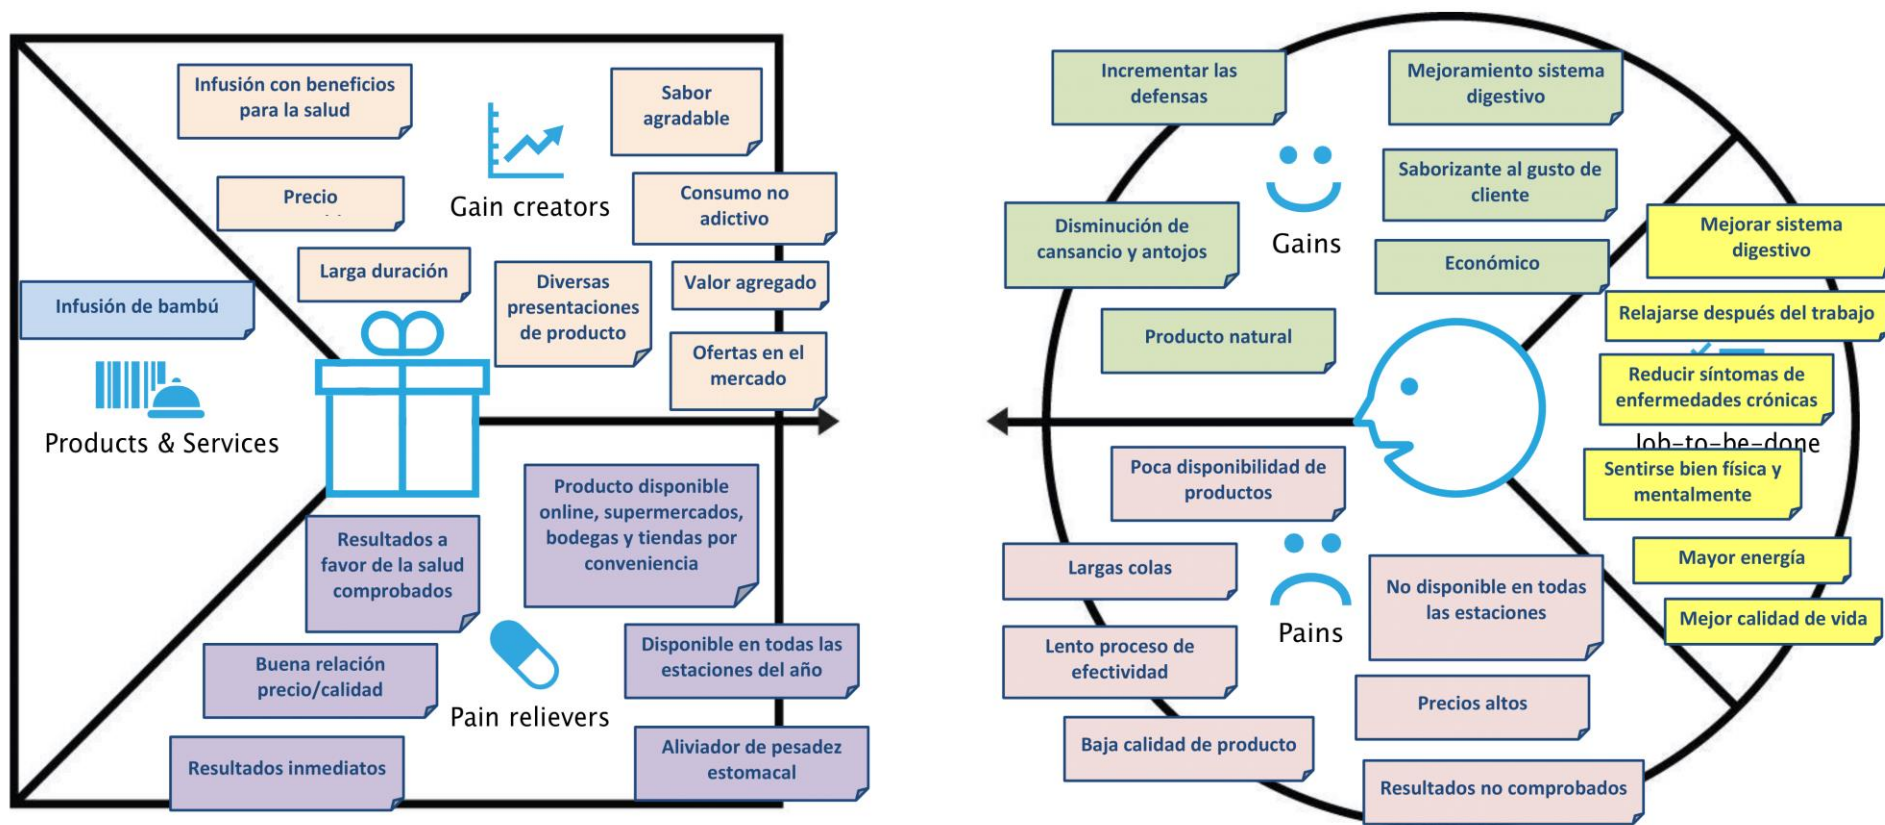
Infusión con beneficios para la salud

Sabor agradable

Gain creators

Precio

Consumo no adictivo

Larga duración

Diversas presentaciones de producto

Valor agregado

Infusión de bambú

Ofertas en el mercado

Products & Services

Producto disponible online, supermercados, bodegas y tiendas por conveniencia

Resultados a favor de la salud comprobados

Buena relación precio/calidad

Disponible en todas las estaciones del año

Pain relievers

Resultados inmediatos

Aliviador de pesadez estomacal

Incrementar las defensas

Mejoramiento sistema digestivo

Saborizante al gusto de cliente

Disminución de cansancio y antojos

Gains

Mejorar sistema digestivo

Económico

Relajarse después del trabajo

Producto natural

Reducir síntomas de enfermedades crónicas

Job-to-be-done

Poca disponibilidad de productos

Sentirse bien física y mentalmente

Largas colas

Mayor energía

No disponible en todas las estaciones

Pains

Mejor calidad de vida

Lento proceso de efectividad

Precios altos

Baja calidad de producto

Resultados no comprobados